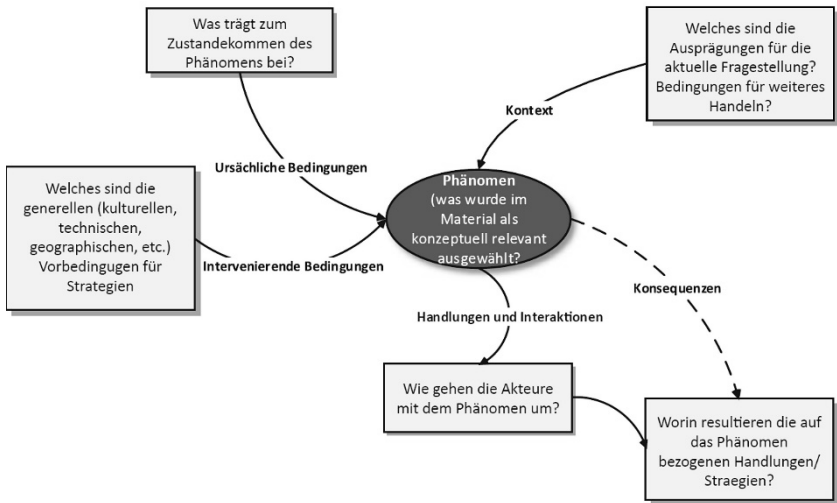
Was trägt zum Zustandekommen des Phänomens bei?

Welches sind die Ausprägungen für die aktuelle Fragestellung? Bedingungen für weiteres Handeln?

Kontext

Ursächliche Bedingungen

Welches sind die generellen (kulturellen, technischen, geographischen, etc.) Vorbedingugen für Strategien

Phänomen (was wurde im Material als konzeptuell relevant ausgewählt?

Intervenierende Bedingungen

Konsequenzen

Handlungen und Interaktionen

Wie gehen die Akteure mit dem Phänomen um?

Worin resultieren die auf das Phänomen bezogenen Handlungen/ Straegien?